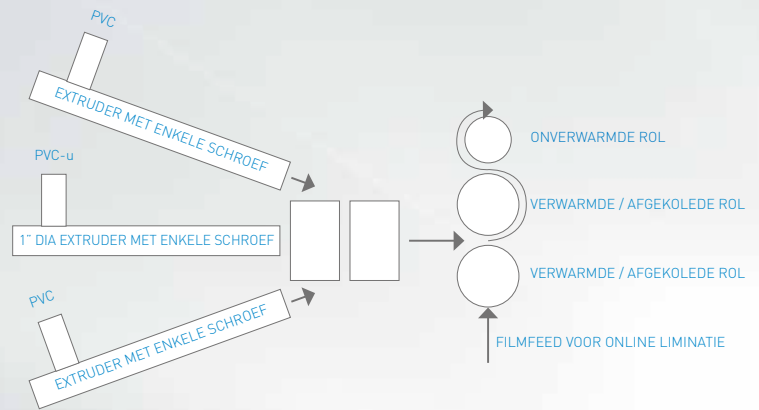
PVC

EXTRUDER MET ENKELE SCHROEF

PVC-u

1" DIA EXTRUDER MET ENKELE SCHROEF

PVC

EXTRUDER MET ENKELE SCHROEF

ONVERWARMDE ROL

VERWARMDE / AFGEKOLEDE ROL

VERWARMDE / AFGEKOLEDE ROL

FILMFEED VOOR ONLINE LIMINATIE